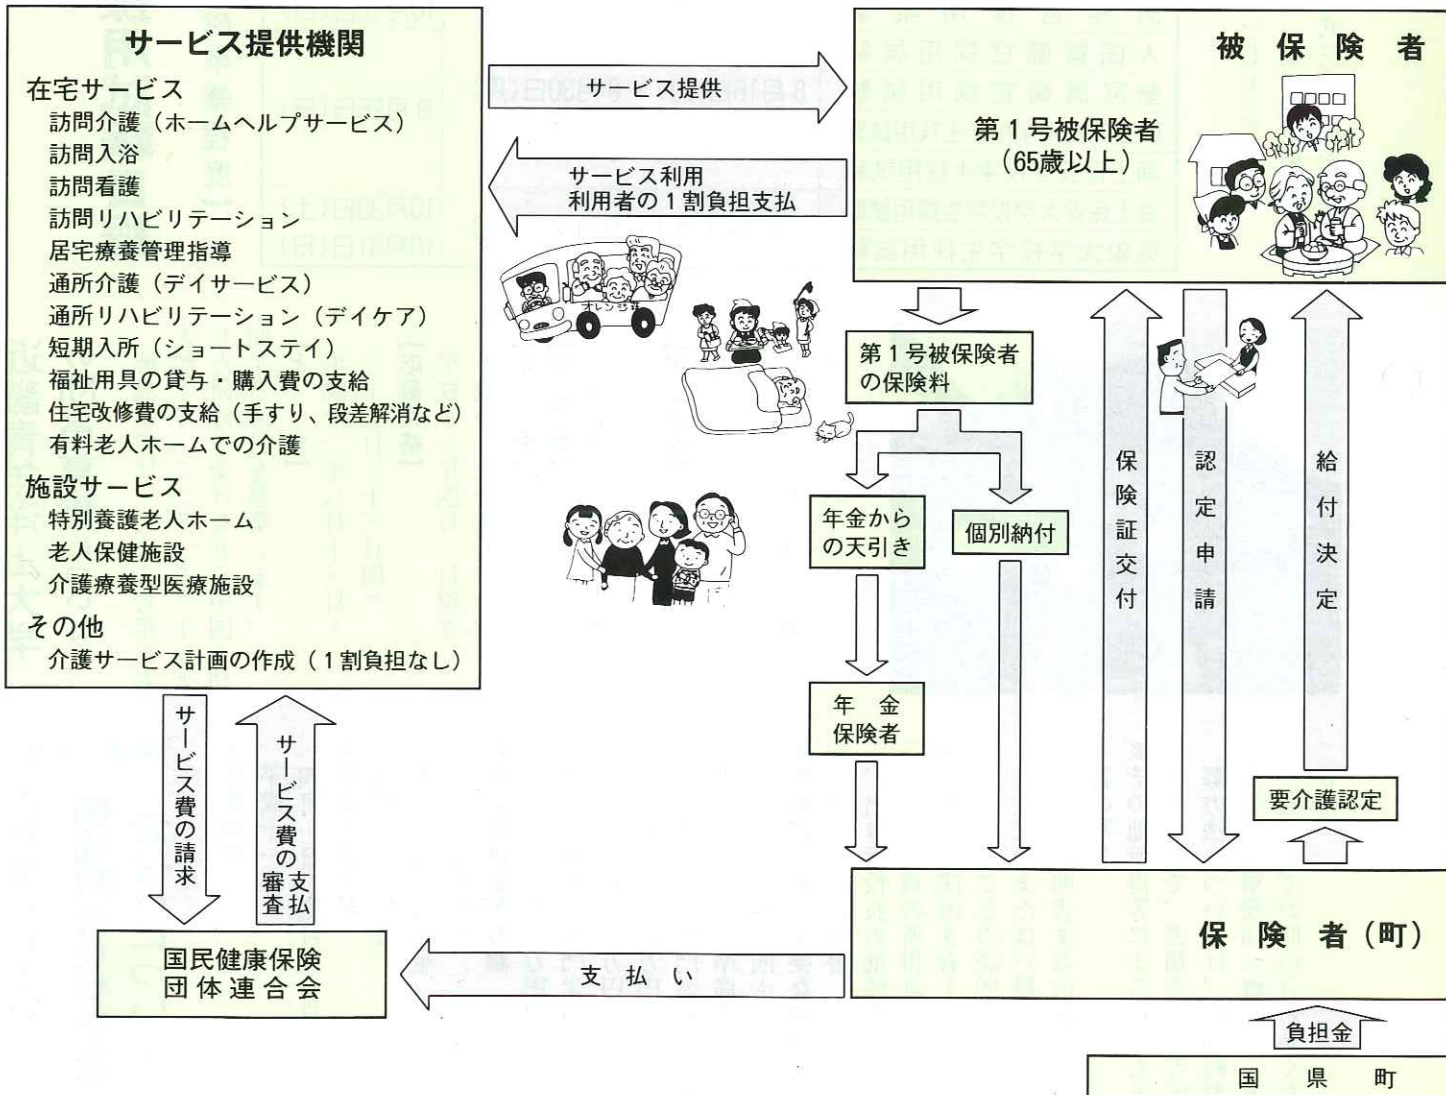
サービス提供機関

在宅サービス
訪問介護（ホームヘルプサービス）
訪問入浴
訪問看護
訪問リハビリテーション
居宅療養管理指導
通所介護（デイサービス）
通所リハビリテーション（デイケア）
短期入所（ショートステイ）
福祉用具の貸与・購入費の支給
住宅改修費の支給（手すり、段差解消など）
有料老人ホームでの介護
施設サービス
特別養護老人ホーム
老人保健施設
介護療養型医療施設
その他
介護サービス計画の作成（1割負担なし）

サービス提供

サービス利用
利用者の1割負担支払

オレンジ号

被保険者

第1号被保険者
（65歳以上）

第1号被保険者の保険料

年金からの天引き

個別納付

年金保険者

保険証交付

認定申請

給付決定

要介護認定

サービス費の請求

サービス費の審査支払

国民健康保険団体連合会

支払い

保険者（町）

負担金

国　県　町